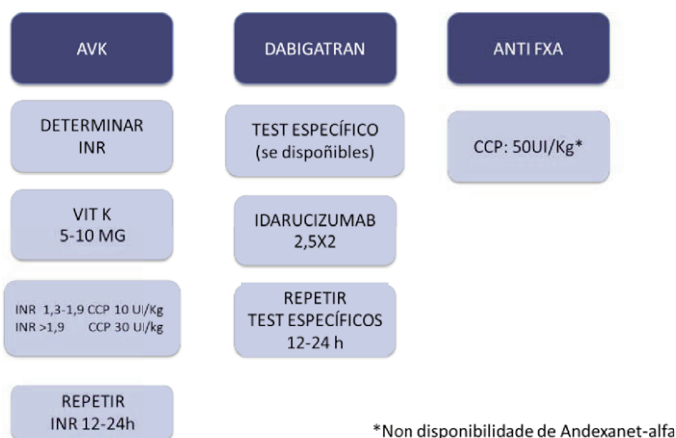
AVK

DETERMINAR INR

VIT K
5-10 MG

INR 1,3-1,9 CCP 10 UI/Kg
INR >1,9 CCP 30 UI/kg

REPETIR
INR 12-24h

DABIGATRAN

TEST ESPECÍFICO
(se dispoñibles)

IDARUCIZUMAB
2,5X2

REPETIR
TEST ESPECÍFICOS
12-24 h

ANTI FXA

CCP: 50UI/Kg*

*Non disponibilidade de Andexanet-alfa